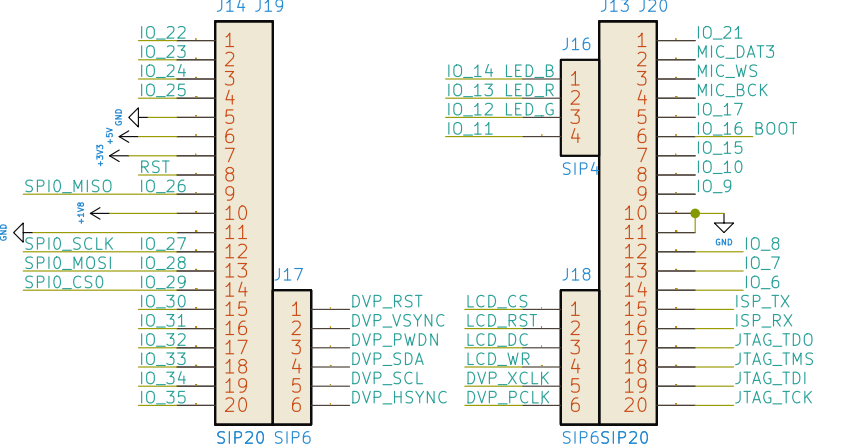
J14 J19

IO_22 1
IO_23 2
IO_24 3
IO_25 4
GND 5
+5V 6
+3V3 7
RST 8
SPI0_MISO IO_26 9
+1V8 10
GND 11
SPI0_SCLK IO_27 12
SPI0_MOSI IO_28 13
SPI0_CS0 IO_29 14
IO_30 15
IO_31 16
IO_32 17
IO_33 18
IO_34 19
IO_35 20

SIP20 SIP6

J17
1 DVP_RST
2 DVP_VSYNC
3 DVP_PWDN
4 DVP_SDA
5 DVP_SCL
6 DVP_HSYNC

J16
IO_14 LED_B 1
IO_13 LED_R 2
IO_12 LED_G 3
IO_11 4
SIP4

J18
LCD_CS 1
LCD_RST 2
LCD_DC 3
LCD_WR 4
DVP_XCLK 5
DVP_PCLK 6

SIP6SIP20

J13 J20
1 IO_21
2 MIC_DAT3
3 MIC_WS
4 MIC_BCK
5 IO_17
6 IO_16 BOOT
7 IO_15
8 IO_10
9 IO_9
10 GND
11
12 IO_8
13 IO_7
14 IO_6
15 ISP_TX
16 ISP_RX
17 JTAG_TDO
18 JTAG_TMS
19 JTAG_TDI
20 JTAG_TCK